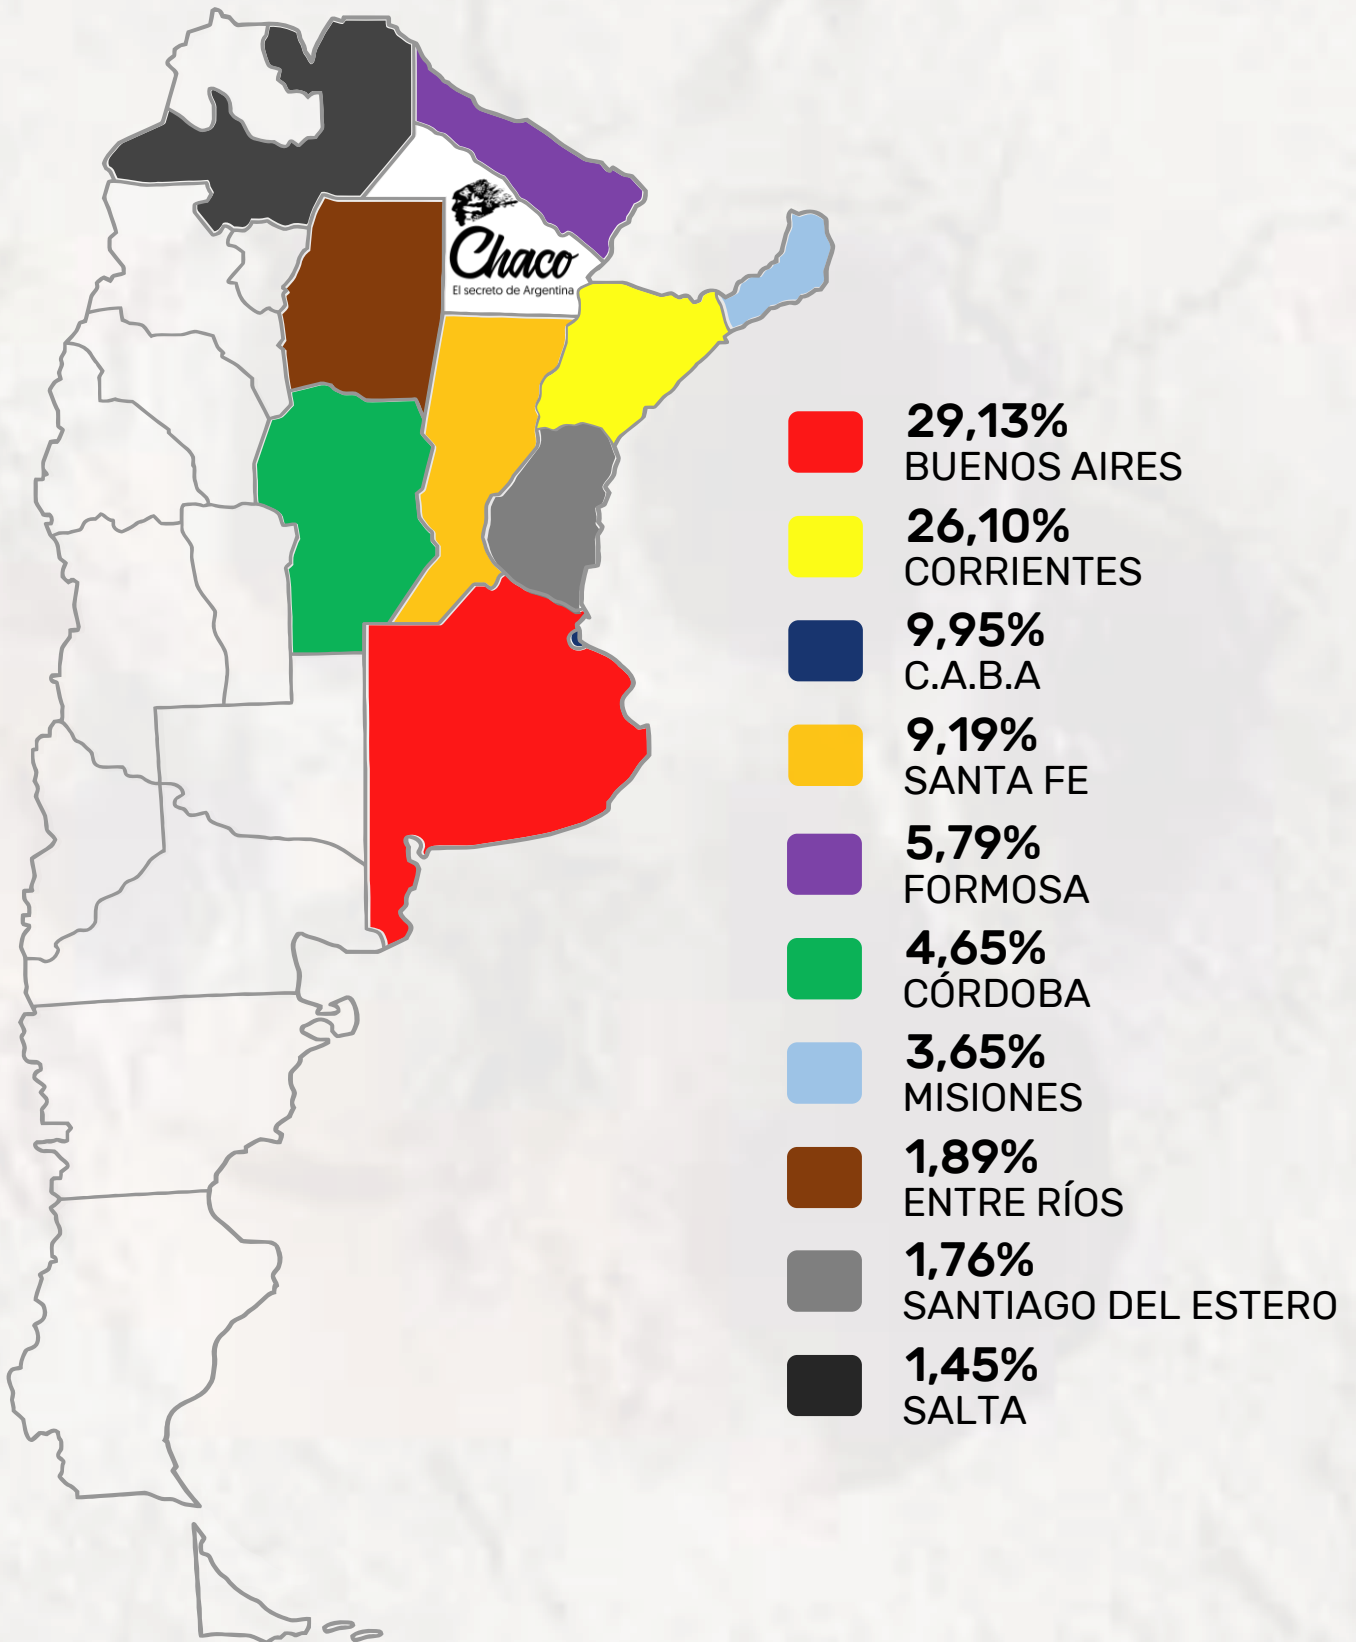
Chaco
El secreto de Argentina

29,13%
BUENOS AIRES

26,10%
CORRIENTES

9,95%
C.A.B.A

9,19%
SANTA FE

5,79%
FORMOSA

4,65%
CÓRDOBA

3,65%
MISIONES

1,89%
ENTRE RÍOS

1,76%
SANTIAGO DEL ESTERO

1,45%
SALTA